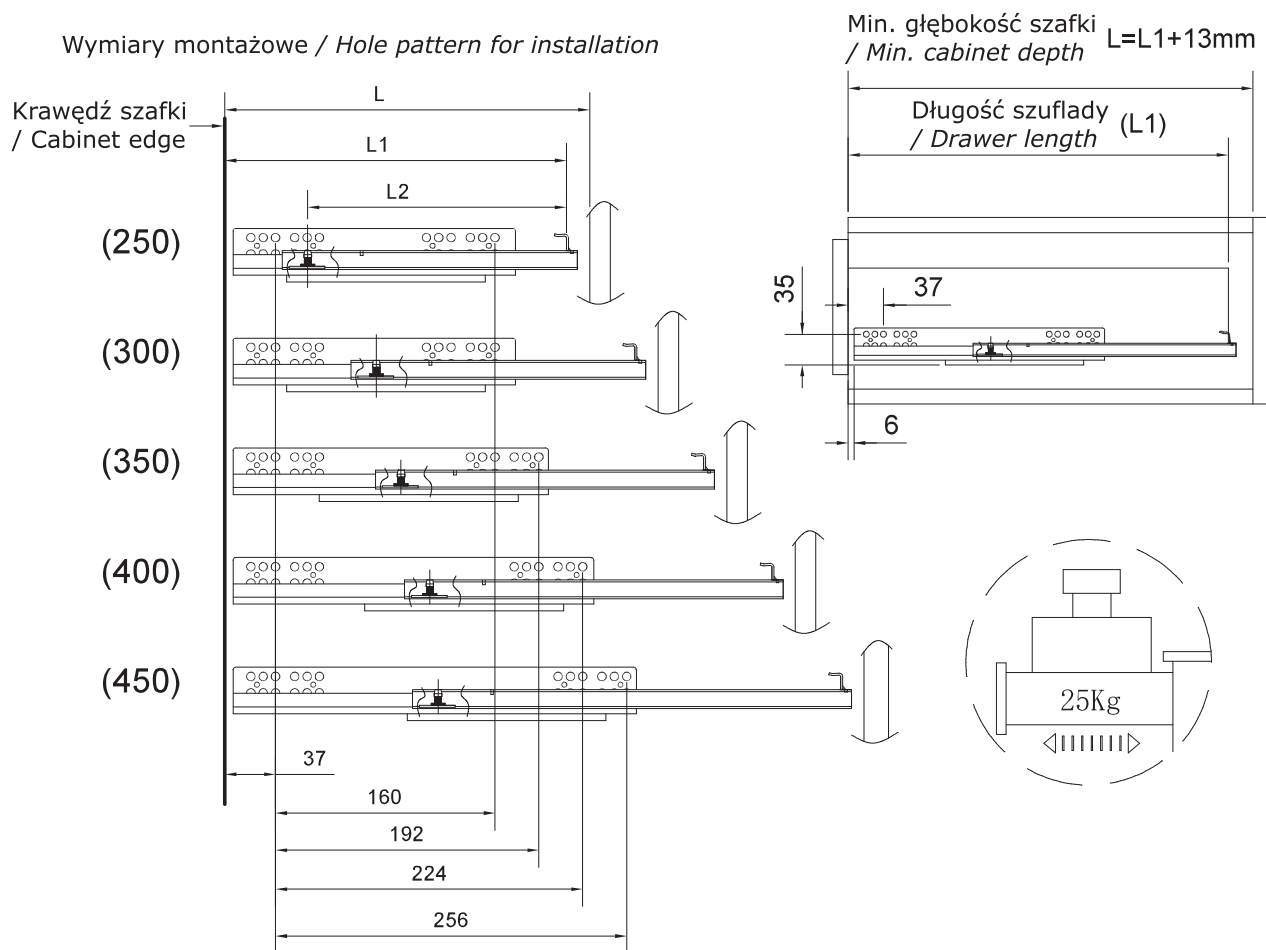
Wymiary montażowe / *Hole pattern for installation*

Krawędź szafki / Cabinet edge

L

L1

L2

(250)

(300)

(350)

(400)

(450)

37

160

192

224

256

Min. głębokość szafki / *Min. cabinet depth* L=L1+13mm

Długość szuflady / *Drawer length* (L1)

35

37

6

25Kg